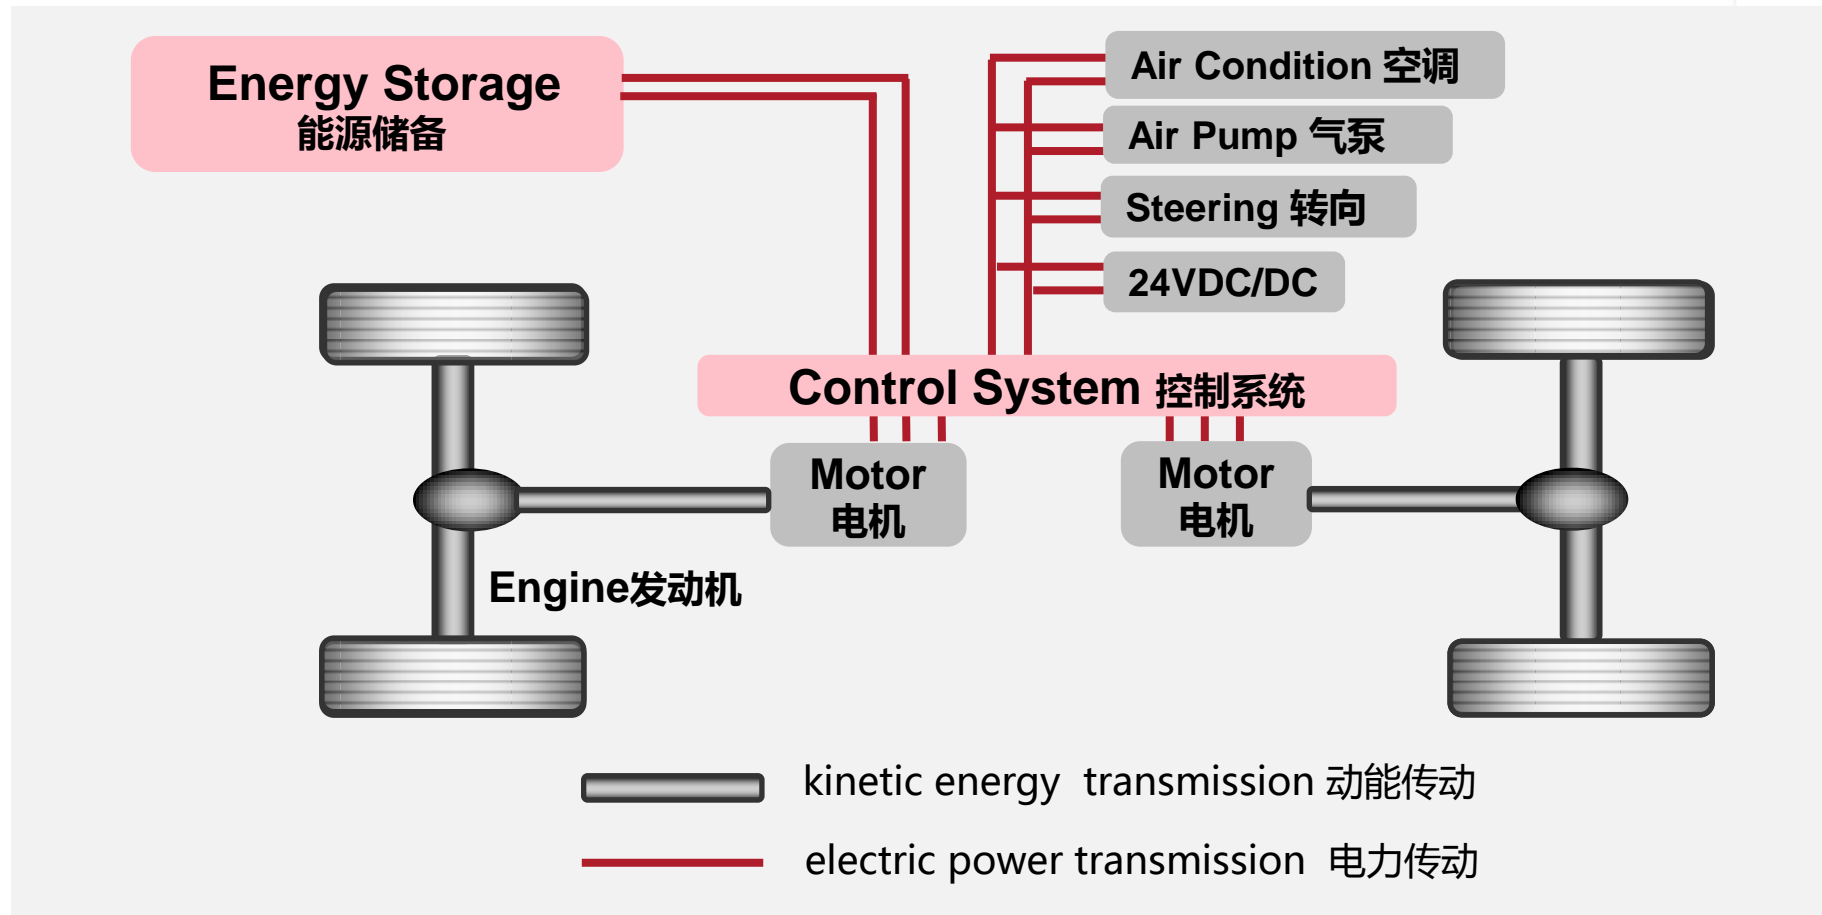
Energy Storage
能源储备

Air Condition 空调

Air Pump 气泵

Steering 转向

24VDC/DC

Control System 控制系统

Motor
电机

Motor
电机

Engine发动机

kinetic energy transmission 动能传动

electric power transmission 电力传动